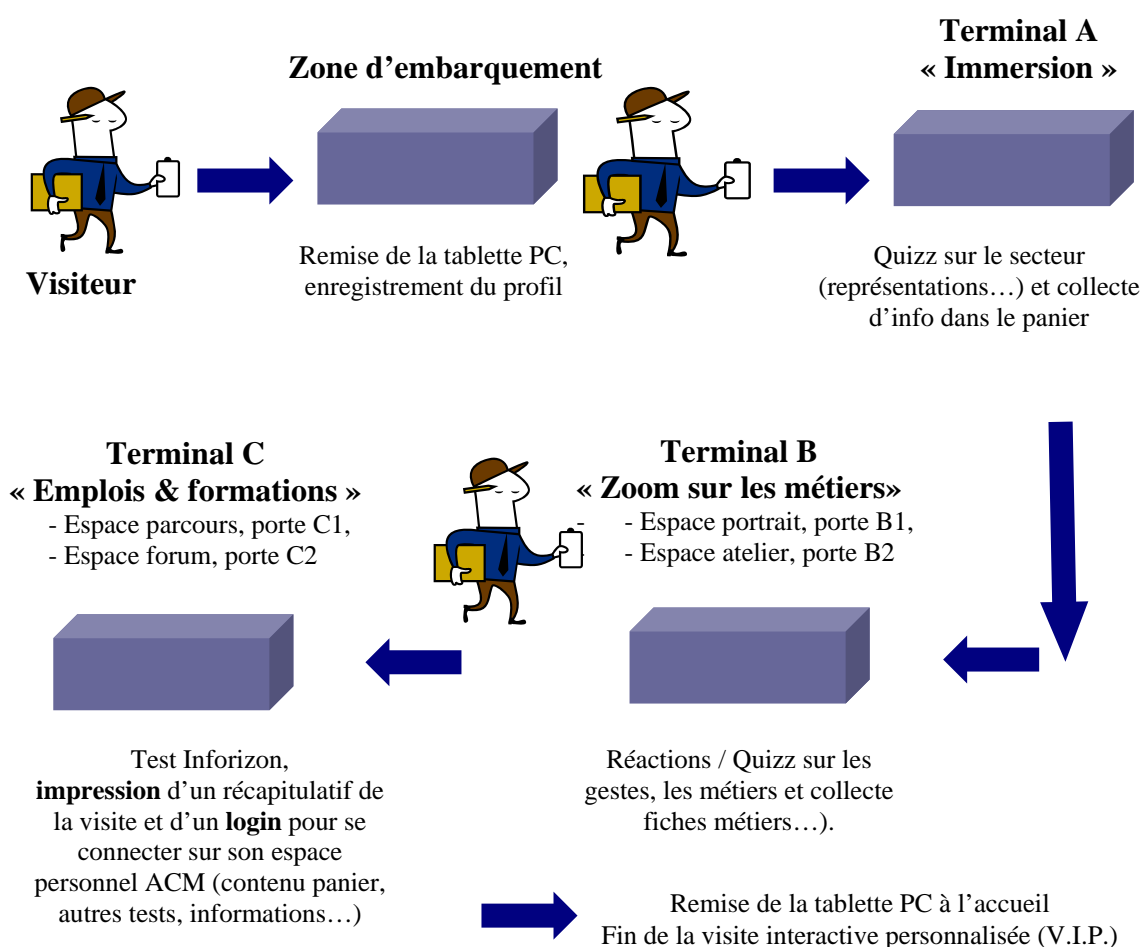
Visiteur

Zone d'embarquement

Remise de la tablette PC, enregistrement du profil

Terminal A
« Immersion »

Quizz sur le secteur (représentations…) et collecte d'info dans le panier

Terminal C
« Emplois & formations »
- Espace parcours, porte C1,
- Espace forum, porte C2

Terminal B
« Zoom sur les métiers»
- Espace portrait, porte B1,
- Espace atelier, porte B2

Test Inforizon, **impression** d'un récapitulatif de la visite et d'un **login** pour se connecter sur son espace personnel ACM (contenu panier, autres tests, informations…)

Réactions / Quizz sur les gestes, les métiers et collecte fiches métiers…).

Remise de la tablette PC à l'accueil
Fin de la visite interactive personnalisée (V.I.P.)